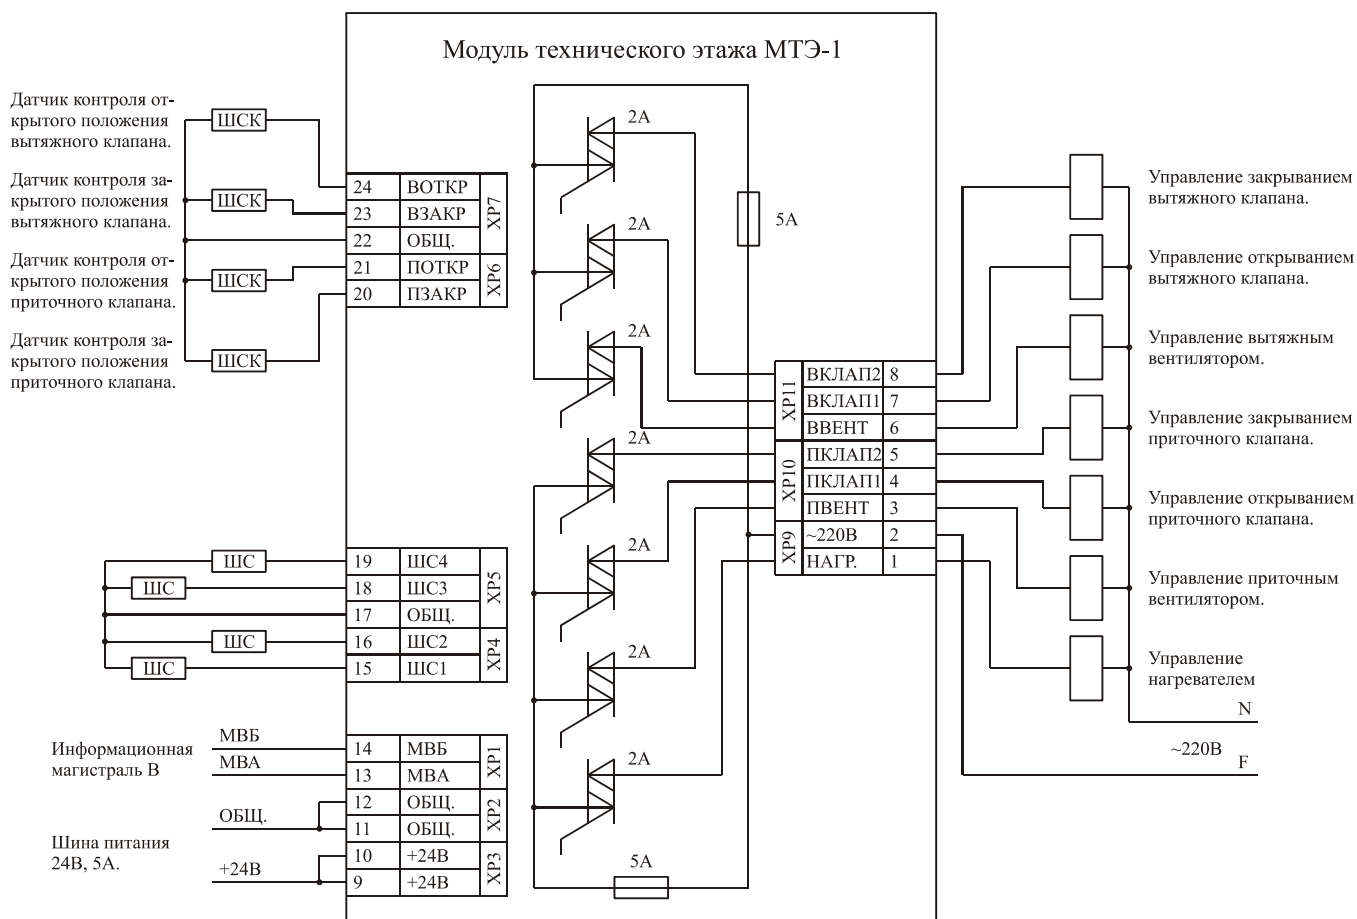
Модуль технического этажа МТЭ-1

Датчик контроля открытого положения вытяжного клапана.

Датчик контроля закрытого положения вытяжного клапана.

Датчик контроля открытого положения приточного клапана.

Датчик контроля закрытого положения приточного клапана.

ШСК
ШСК
ШСК
ШСК

| 24 | ВОТКР | XP7 |
|---|---|---|
| 23 | ВЗАКР | |
| 22 | ОБЩ. | |
| 21 | ПОТКР | XP6 |
| 20 | ПЗАКР | |

ШС
ШС
ШС
ШС

| 19 | ШС4 | XP5 |
|---|---|---|
| 18 | ШС3 | |
| 17 | ОБЩ. | |
| 16 | ШС2 | XP4 |
| 15 | ШС1 | |

Информационная магистраль В
МВБ
МВА

| 14 | МВБ | XP1 |
|---|---|---|
| 13 | МВА | |
| 12 | ОБЩ. | XP2 |
| 11 | ОБЩ. | |
| 10 | +24В | XP3 |
| 9 | +24В | |

ОБЩ.
Шина питания 24В, 5А.
+24В

2А
2А
2А
2А
2А
2А
2А
5А
5А

| XP11 | ВКЛАП2 | 8 |
|---|---|---|
| | ВКЛАП1 | 7 |
| | ВВЕНТ | 6 |
| XP10 | ПКЛАП2 | 5 |
| | ПКЛАП1 | 4 |
| | ПВЕНТ | 3 |
| XP9 | ~220В | 2 |
| | НАГР. | 1 |

Управление закрыванием вытяжного клапана.

Управление открыванием вытяжного клапана.

Управление вытяжным вентилятором.

Управление закрыванием приточного клапана.

Управление открыванием приточного клапана.

Управление приточным вентилятором.

Управление нагревателем

N
~220В
F